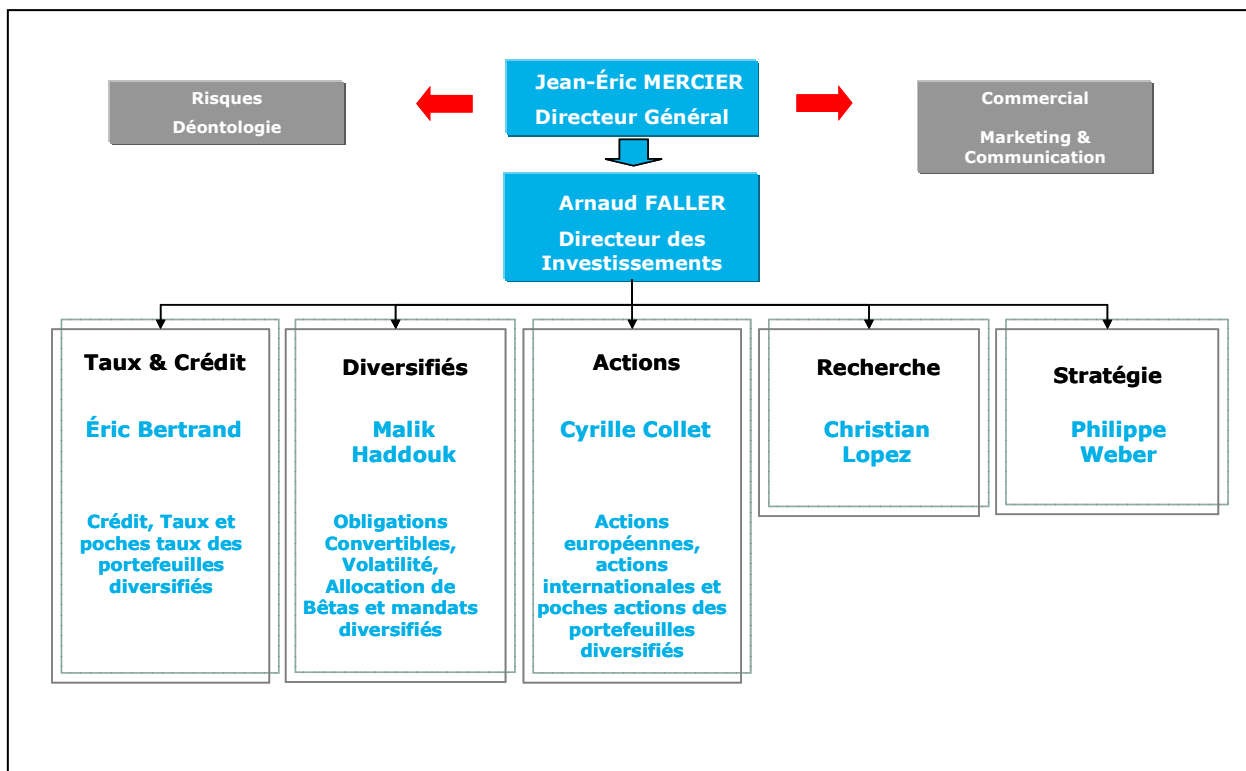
Risques
Déontologie

Jean-Éric MERCIER
Directeur Général

Commercial
Marketing & Communication

Arnaud FALLER
Directeur des Investissements

Taux & Crédit
Éric Bertrand
Crédit, Taux et poches taux des portefeuilles diversifiés

Diversifiés
Malik Haddouk
Obligations Convertibles, Volatilité, Allocation de Bêtas et mandats diversifiés

Actions
Cyrille Collet
Actions européennes, actions internationales et poches actions des portefeuilles diversifiés

Recherche
Christian Lopez

Stratégie
Philippe Weber